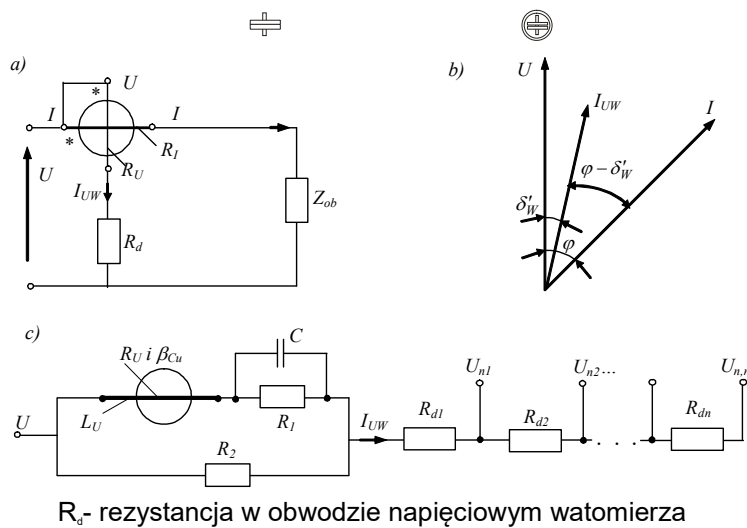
a)

U

I

*

*

I

$R_I$

$R_U$

U

$I_{UW}$

$Z_{ob}$

$R_d$

b)

U

$I_{UW}$

I

$\varphi - \delta'_W$

$\delta'_W$

$\varphi$

c)

C

$R_U$ i $\beta_{Cu}$

$U_{n1}$

$U_{n2}$...

$U_{n,}$

U

$L_U$

$R_1$

$I_{UW}$

$R_{d1}$

$R_{d2}$

$R_{dn}$

$R_2$

$R_d$- rezystancja w obwodzie napięciowym watomierza